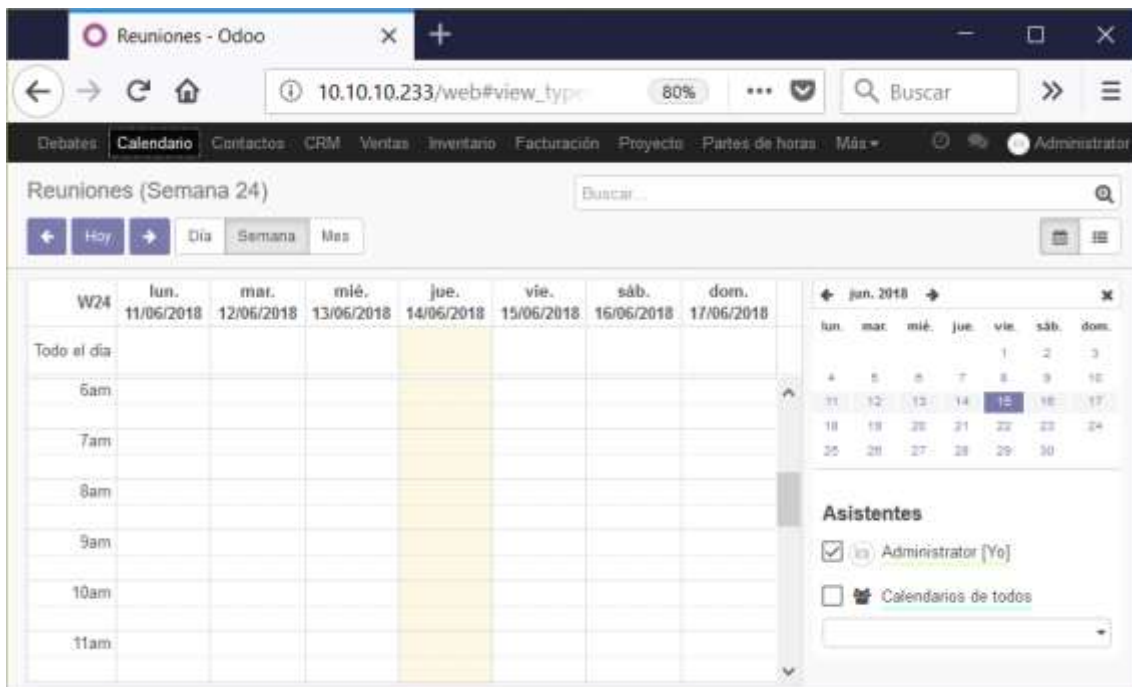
Reuniones - Odoo

10.10.10.233/web#view_type

80%

Buscar

Debates Calendario Contactos CRM Ventas Inventario Facturación Proyecto Partes de horas Más

Administrator

Reuniones (Semana 24)

Buscar...

Hoy Día Semana Mes

| W24 | lun. 11/06/2018 | mar. 12/06/2018 | mié. 13/06/2018 | jue. 14/06/2018 | vie. 15/06/2018 | sáb. 16/06/2018 | dom. 17/06/2018 |
|---|---|---|---|---|---|---|---|
| Todo el día | | | | | | | |
| 6am | | | | | | | |
| 7am | | | | | | | |
| 8am | | | | | | | |
| 9am | | | | | | | |
| 10am | | | | | | | |
| 11am | | | | | | | |

jun. 2018

| lun. | mar. | mié. | jue. | vie. | sáb. | dom. |
|---|---|---|---|---|---|---|
| | | | | 1 | 2 | 3 |
| 4 | 5 | 6 | 7 | 8 | 9 | 10 |
| 11 | 12 | 13 | 14 | 15 | 16 | 17 |
| 18 | 19 | 20 | 21 | 22 | 23 | 24 |
| 25 | 26 | 27 | 28 | 29 | 30 | |

Asistentes

Administrator [Yo]

Calendarios de todos